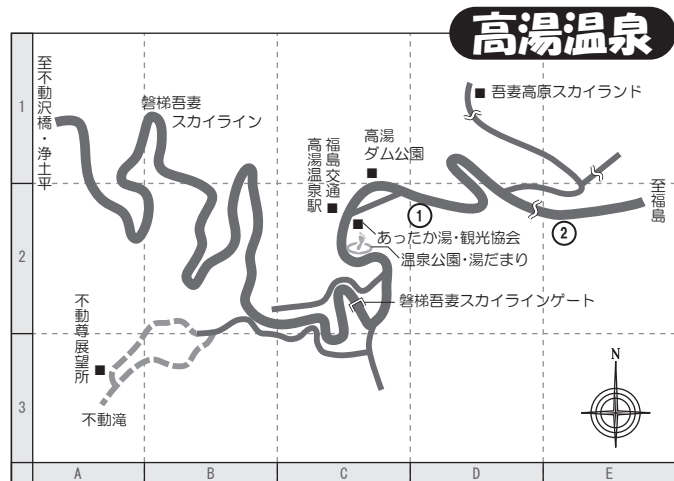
高湯温泉

至不動沢橋・浄土平

磐梯吾妻スカイライン

■ 吾妻高原スカイランド

高湯ダム公園

福島交通高湯温泉駅 ■

至福島

①

②

あったか湯・観光協会

温泉公園・湯だまり

磐梯吾妻スカイラインゲート

不動尊展望所 ■

不動滝

N

1
2
3

A
B
C
D
E